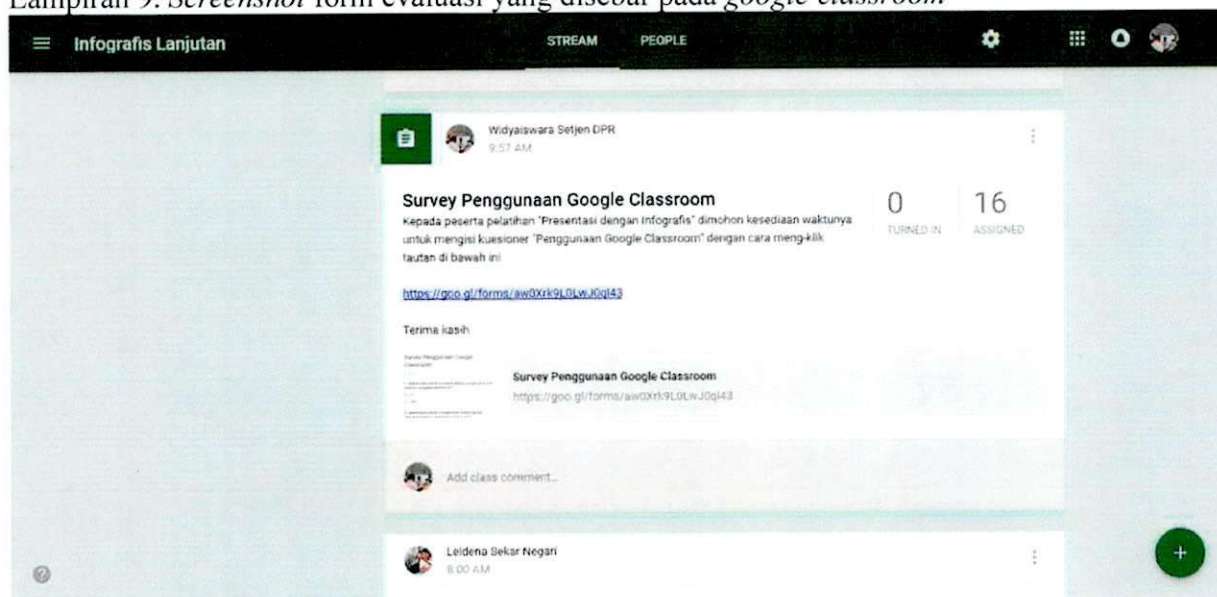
Lampiran 9. *Screenshot* form evaluasi yang disebar pada *google classroom*

Infografis Lanjutan

STREAM PEOPLE

Widyaiswara Setjen DPR
9:57 AM

Survey Penggunaan Google Classroom

Kepada peserta pelatihan "Presentasi dengan Infografis" dimohon kesediaan waktunya untuk mengisi kuesioner "Penggunaan Google Classroom" dengan cara meng-klik tautan di bawah ini

0
TURNED IN

16
ASSIGNED

https://goo.gl/forms/aw0Xrk9L0LwJ0ql43

Terima kasih

Survey Penggunaan Google Classroom
https://goo.gl/forms/aw0Xrk9L0LwJ0ql43

Add class comment...

Leidena Sekar Negari
8:00 AM